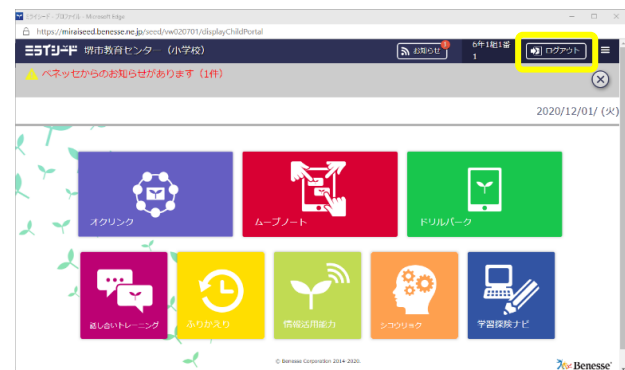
ミライシード - プロファイル - Microsoft Edge

https://miraiseed.benesse.ne.jp/seed/vw020701/displayChildPortal

ミライシード 堺市教育センター（小学校）

お知らせ 1

6年1組1番 1

ログアウト

ベネッセからのお知らせがあります（1件）

2020/12/01/（火）

オクリンク

ムーブノート

ドリルパーク

話し合いトレーニング

ふりかえり

情報活用能力

シコウリョク

学習探険ナビ

© Benesse Corporation 2014-2020.

Benesse